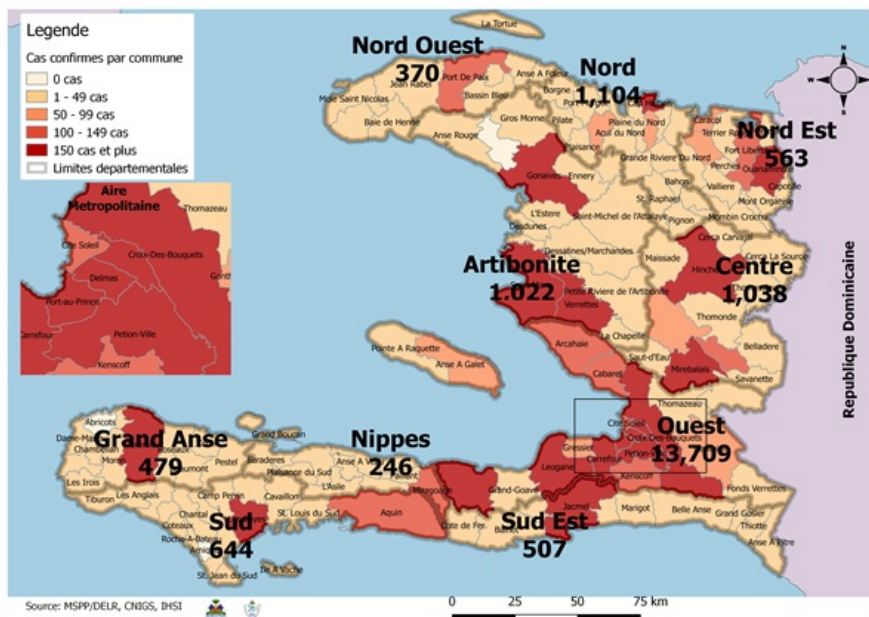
Legende
Cas confirmes par commune
0 cas
1 - 49 cas
50 - 99 cas
100 - 149 cas
150 cas et plus
Limites departementales

Aire Metropolitaine
Thomazeau
Cite Soleil
Croix-Des-Bouquets
Delmas
Ganthier
Port-au-Prince
Carrefour
Petion-Ville
Kenscoff

Nord Ouest
370
Nord
1,104
Nord Est
563
Artibonite
1,022
Centre
1,038
Ouest
13,709
Grand Anse
479
Nippes
246
Sud
644
Sud Est
507

La Tortue
Port De Paix
Anse A Foleur
Jean Rabel
Bassin Bleu
Borgne
Mole Saint Nicolas
Baie de Henne
Gros Morne
Pilate
Plaine du Nord
Acul du Nord
Caracol
Terrier Rouge
Anse Rouge
Plaisance
Grande Riviere Du Nord
Fort Liberte
Ouanaminthe
Gonaives
Ennery
Bahon
Perches
Vallierre
Capotille
Mont Organise
St. Raphael
L'Estere
Saint-Michel de l'Attalaye
Pignon
Mombin Crochu
Desdunes
Cerca Carvajal
Dessalines/Marchandes
Maissade
Hinche
Cerca La Source
Petite Riviere de l'Artibonite
Verrettes
Thomonde
La Chapelle
Arcahaie
Saut-d'Eau
Belladere
Pointe A Raquette
Anse A Galet
Cabaret
Mirebalais
Savanette
Thomazeau
Cite Soleil
Croix-Des-Bouquets
Carrefour
Petion
Kenscoff
Gressier
Leogane
Grand-Goave
Fonds Verrettes
Abricots
Dame-Marie
Chambellan
Moron
Jeremie
Beaumont
Pestel
Baraderes
Grand Boucan
Plaisance du Sud
Anse A Veau
L'Asile
Les Irois
Tiburon
Les Anglais
Camp Perrin
Cavaillon
St. Louis du Sud
Miragoane
Aquin
Cote de Fer
Jacmel
Marigot
Belle Anse
Grand Gosier
Thiotte
Anse A Pitre
Chantal
Roche-A-Bateau
Arniquet
St. Jean du Sud
Ile A Vache
Republique Dominicaine
N
W
E
S

Source: MSPP/DELR, CNIGS, IHSI
0 25 50 75 km